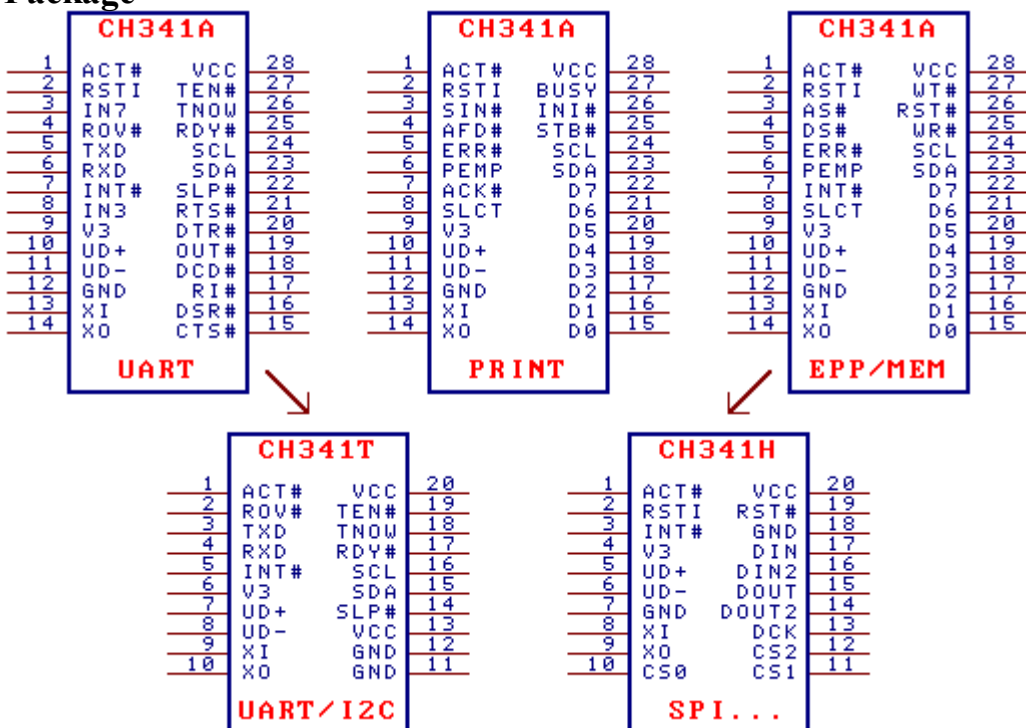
Package

CH341A
1 ACT# VCC 28
2 RSTI TEN# 27
3 IN7 TNOW 26
4 ROV# RDY# 25
5 TXD SCL 24
6 RXD SDA 23
7 INT# SLP# 22
8 IN3 RTS# 21
9 V3 DTR# 20
10 UD+ OUT# 19
11 UD- DCD# 18
12 GND RI# 17
13 XI DSR# 16
14 XO CTS# 15
UART

CH341A
1 ACT# VCC 28
2 RSTI BUSY 27
3 SIN# INI# 26
4 AFD# STB# 25
5 ERR# SCL 24
6 PEMP SDA 23
7 ACK# D7 22
8 SLCT D6 21
9 V3 D5 20
10 UD+ D4 19
11 UD- D3 18
12 GND D2 17
13 XI D1 16
14 XO D0 15
PRINT

CH341A
1 ACT# VCC 28
2 RSTI WT# 27
3 AS# RST# 26
4 DS# WR# 25
5 ERR# SCL 24
6 PEMP SDA 23
7 INT# D7 22
8 SLCT D6 21
9 V3 D5 20
10 UD+ D4 19
11 UD- D3 18
12 GND D2 17
13 XI D1 16
14 XO D0 15
EPP/MEM

CH341T
1 ACT# VCC 20
2 ROV# TEN# 19
3 TXD TNOW 18
4 RXD RDY# 17
5 INT# SCL 16
6 V3 SDA 15
7 UD+ SLP# 14
8 UD- VCC 13
9 XI GND 12
10 XO GND 11
UART/I2C

CH341H
1 ACT# VCC 20
2 RSTI RST# 19
3 INT# GND 18
4 V3 DIN 17
5 UD+ DIN2 16
6 UD- DOUT 15
7 GND DOUT2 14
8 XI DCK 13
9 XO CS2 12
10 CS0 CS1 11
SPI...